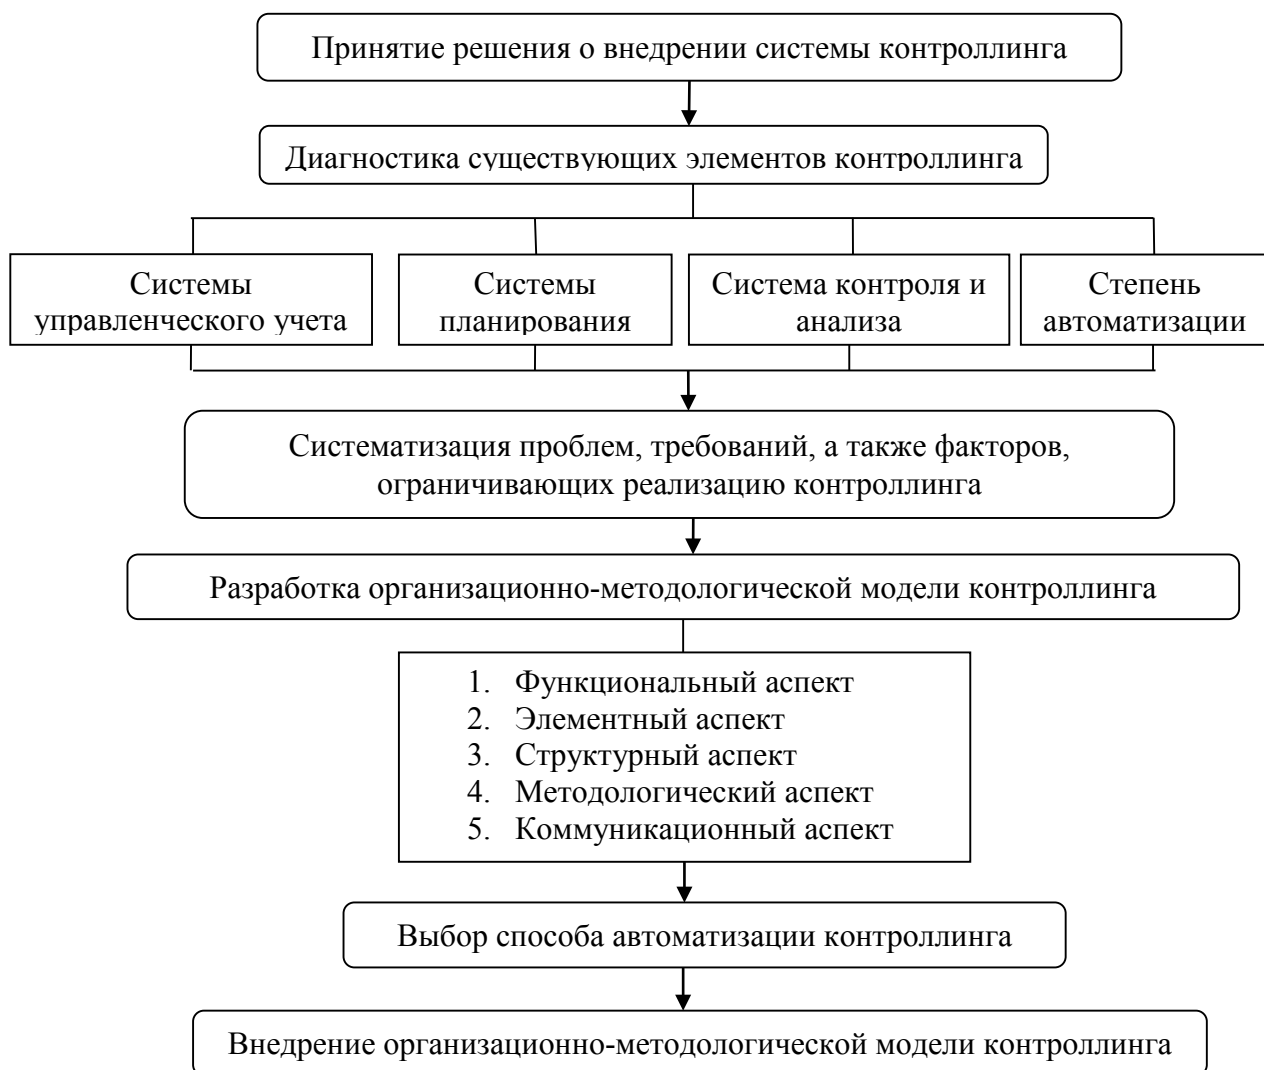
Принятие решения о внедрении системы контроллинга

Диагностика существующих элементов контроллинга

Системы управленческого учета

Системы планирования

Система контроля и анализа

Степень автоматизации

Систематизация проблем, требований, а также факторов, ограничивающих реализацию контроллинга

Разработка организационно-методологической модели контроллинга

1. Функциональный аспект
2. Элементный аспект
3. Структурный аспект
4. Методологический аспект
5. Коммуникационный аспект

Выбор способа автоматизации контроллинга

Внедрение организационно-методологической модели контроллинга